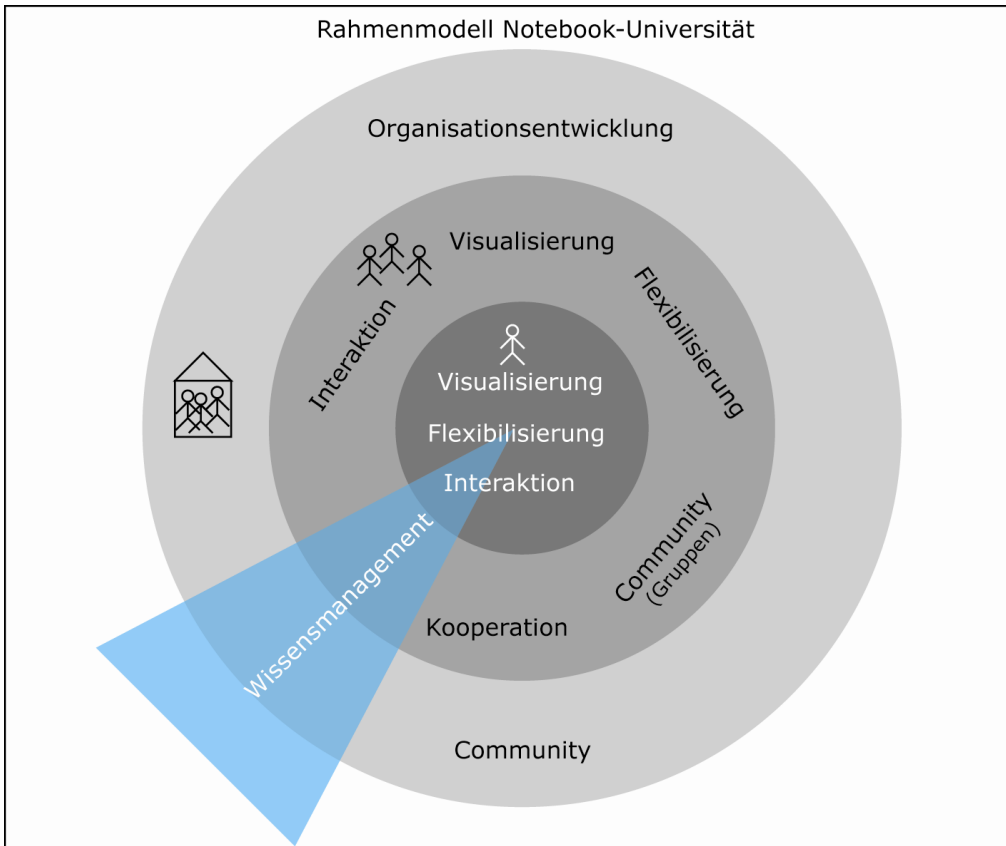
Rahmenmodell Notebook-Universität

Organisationsentwicklung

Visualisierung

Interaktion

Flexibilisierung

Visualisierung

Flexibilisierung

Interaktion

Wissensmanagement

Community (Gruppen)

Kooperation

Community